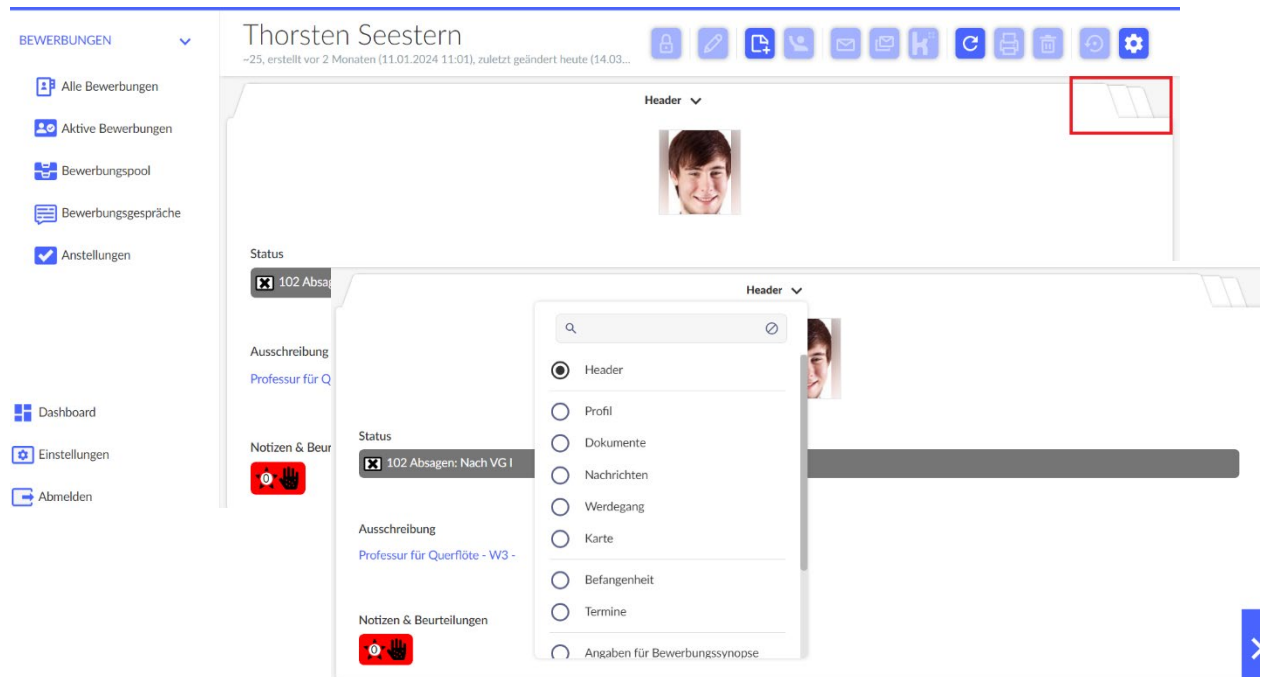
BEWERBUNGEN

Alle Bewerbungen

Aktive Bewerbungen

Bewerbungspool

Bewerbungsgespräche

Anstellungen

Dashboard

Einstellungen

Abmelden

Thorsten Seestern
~25, erstellt vor 2 Monaten (11.01.2024 11:01), zuletzt geändert heute (14.03...

Header

Status

102 Absag

Ausschreibung

Professur für Q

Notizen & Beur

0

Header

Status

102 Absagen: Nach VG I

Ausschreibung

Professur für Querflöte - W3 -

Notizen & Beurteilungen

0

Header

Profil

Dokumente

Nachrichten

Werdegang

Karte

Befangenheit

Termine

Angaben für Bewerbungssynopse